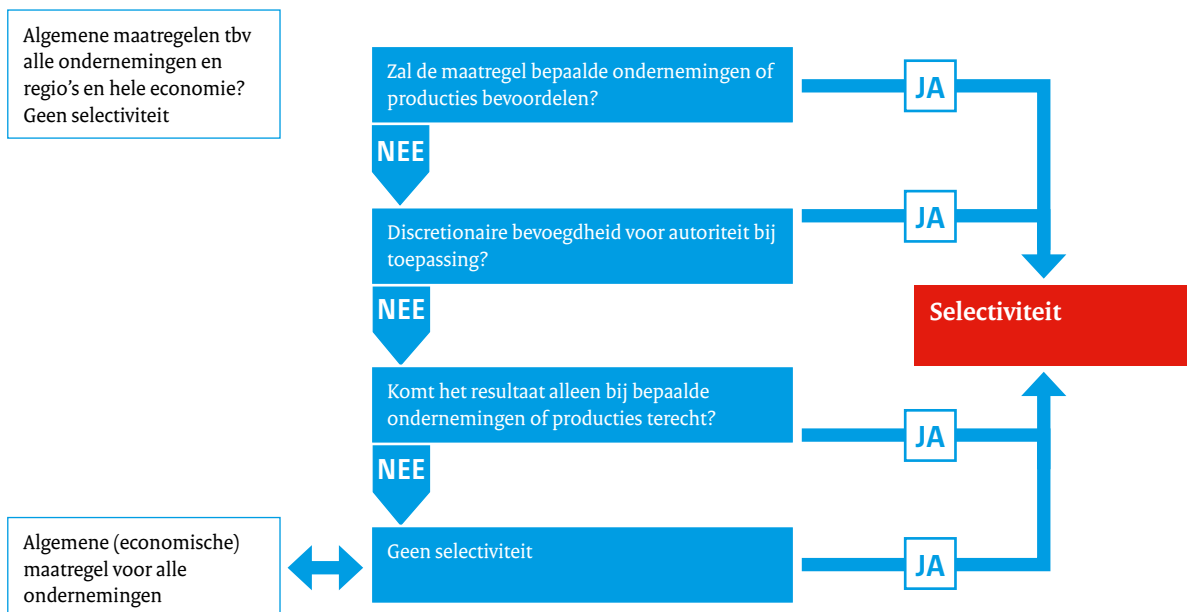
Algemene maatregelen tbv alle ondernemingen en regio's en hele economie? Geen selectiviteit

Zal de maatregel bepaalde ondernemingen of producties bevoordelen?

JA

NEE

Discretionaire bevoegdheid voor autoriteit bij toepassing?

JA

Selectiviteit

NEE

Komt het resultaat alleen bij bepaalde ondernemingen of producties terecht?

JA

NEE

Algemene (economische) maatregel voor alle ondernemingen

Geen selectiviteit

JA